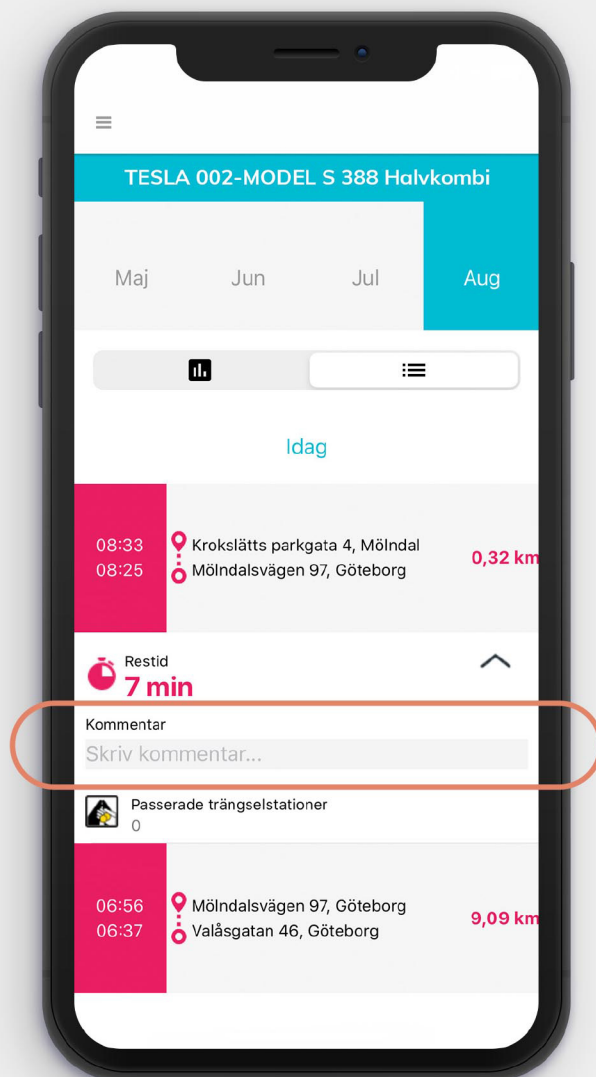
TESLA 002-MODEL S 388 Halvkombi

Maj Jun Jul Aug

Idag

08:33
08:25
Krokslätts parkgata 4, Mölndal
Mölndalsvägen 97, Göteborg
0,32 km

Restid
7 min

Kommentar
Skriv kommentar...

Passerade trängselstationer
0

06:56
06:37
Mölndalsvägen 97, Göteborg
Valåsgatan 46, Göteborg
9,09 km